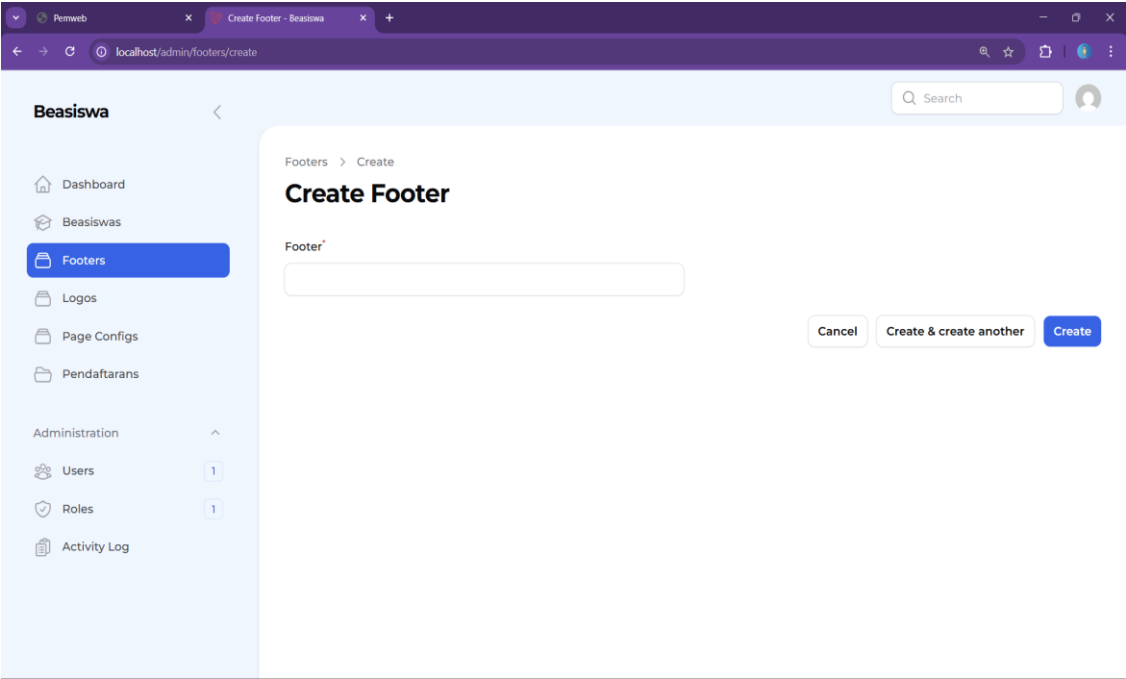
Pemweb
Create Footer - Beasiswa
localhost/admin/footers/create

Beasiswa

Search

Dashboard
Beasiswas
Footers
Logos
Page Configs
Pendaftarans

Administration
Users 1
Roles 1
Activity Log

Footers > Create

Create Footer

Footer*

Cancel
Create & create another
Create